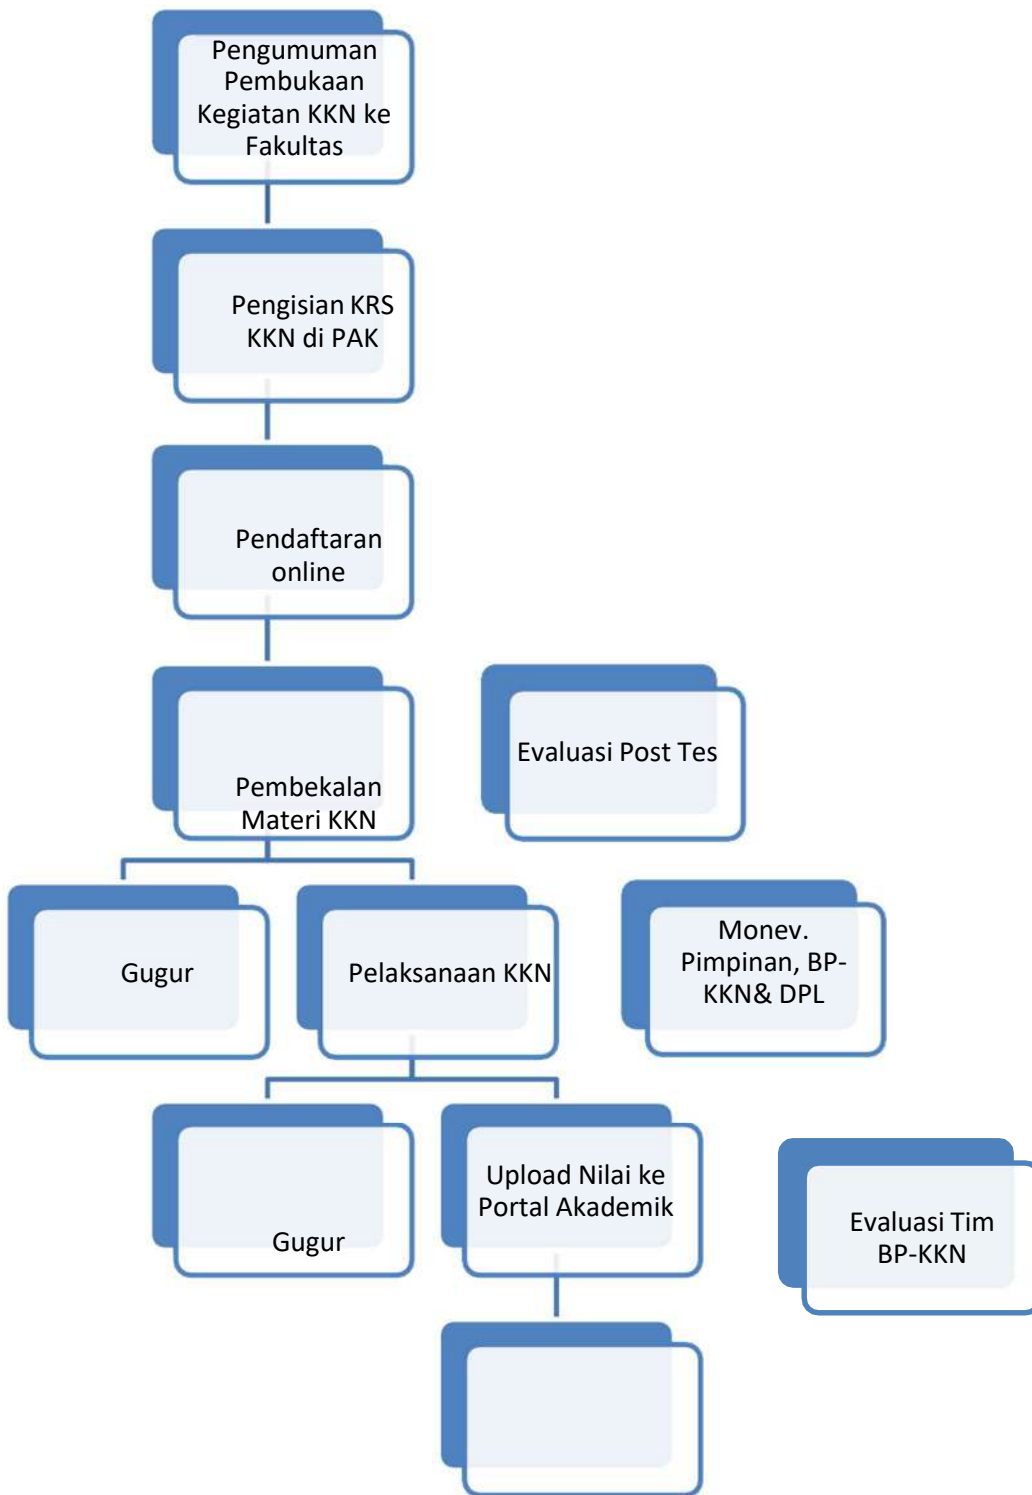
Pengumuman Pembukaan Kegiatan KKN ke Fakultas

Pengisian KRS KKN di PAK

Pendaftaran online

Pembekalan Materi KKN

Evaluasi Post Tes

Gugur

Pelaksanaan KKN

Monev. Pimpinan, BP-KKN& DPL

Gugur

Upload Nilai ke Portal Akademik

Evaluasi Tim BP-KKN